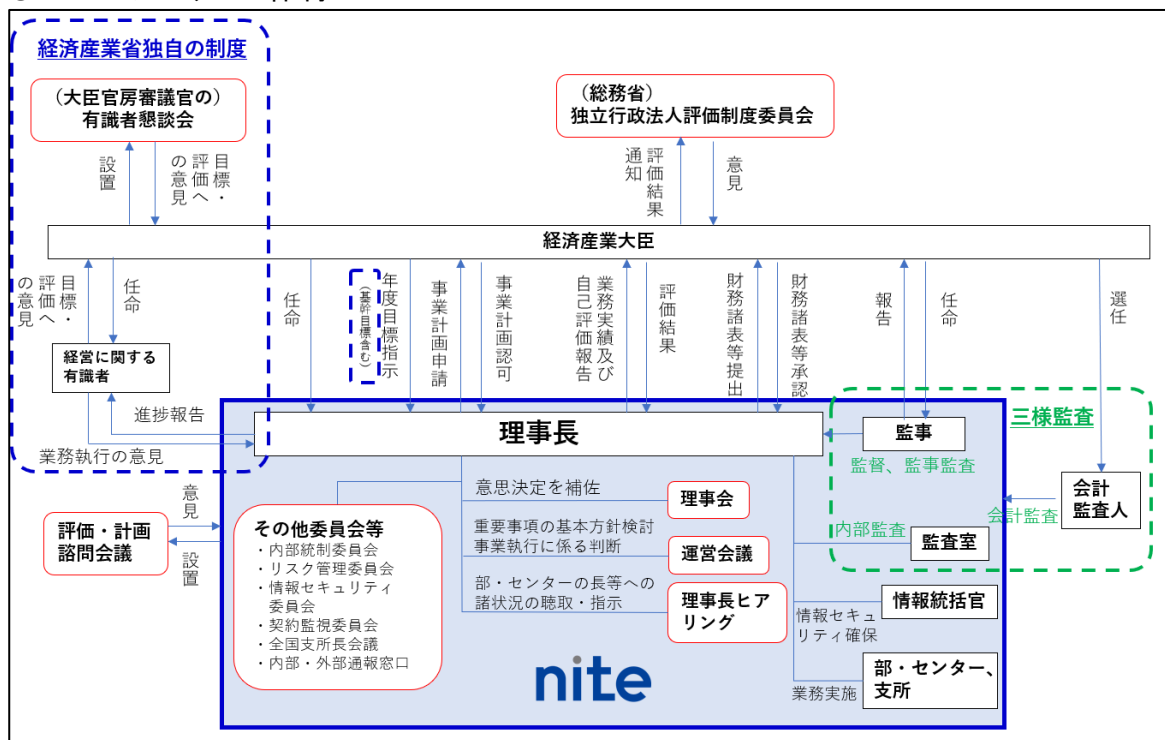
経済産業省独自の制度

（大臣官房審議官の）有識者懇談会

設置

目標・評価への意見

（総務省）独立行政法人評価制度委員会

評価結果通知

意見

経済産業大臣

目標・評価への意見

任命

経営に関する有識者

進捗報告

業務執行の意見

任命

年度目標指示（基幹目標含む）

事業計画申請

事業計画認可

業務実績及び自己評価報告

評価結果

財務諸表等提出

財務諸表等承認

報告

任命

選任

三様監査

理事長

監事

監督、監事監査

会計監査人

会計監査

内部監査

監査室

意見

設置

評価・計画諮問会議

その他委員会等
・内部統制委員会
・リスク管理委員会
・情報セキュリティ委員会
・契約監視委員会
・全国支所長会議
・内部・外部通報窓口

意思決定を補佐

理事会

重要事項の基本方針検討
事業執行に係る判断

運営会議

部・センターの長等への諸状況の聴取・指示

理事長ヒアリング

情報セキュリティ確保

情報統括官

業務実施

部・センター、支所

nite